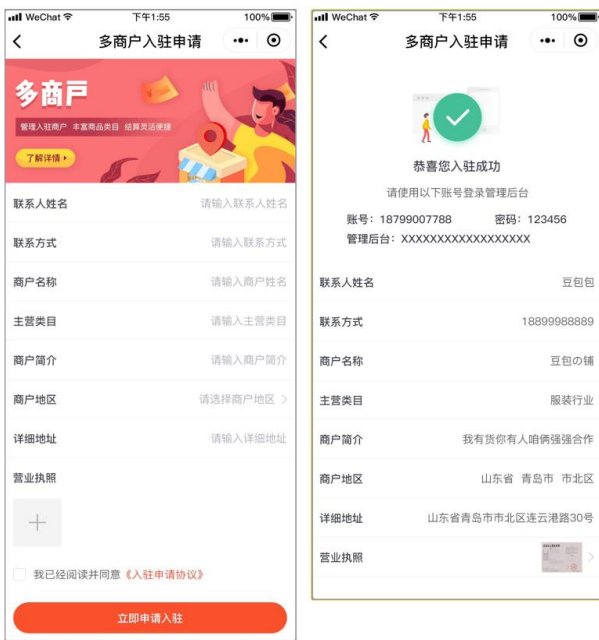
WeChat 下午1:55 100%
多商户入驻申请

多商户
管理入驻商户 丰富商品类目 结算灵活便捷
了解详情

联系人姓名 请输入联系人姓名
联系方式 请输入联系方式
商户名称 请输入商户姓名
主营类目 请输入主营类目
商户简介 请输入商户简介
商户地区 请选择商户地区
详细地址 请输入详细地址
营业执照
+
我已经阅读并同意《入驻申请协议》
立即申请入驻

WeChat 下午1:55 100%
多商户入驻申请

恭喜您入驻成功
请使用以下账号登录管理后台
账号：18799007788 密码：123456
管理后台：XXXXXXXXXXXXXXXXXX

联系人姓名 豆包包
联系方式 18899988889
商户名称 豆包の铺
主营类目 服装行业
商户简介 我有货你有人咱俩强强合作
商户地区 山东省 青岛市 市北区
详细地址 山东省青岛市市北区连云港路30号
营业执照